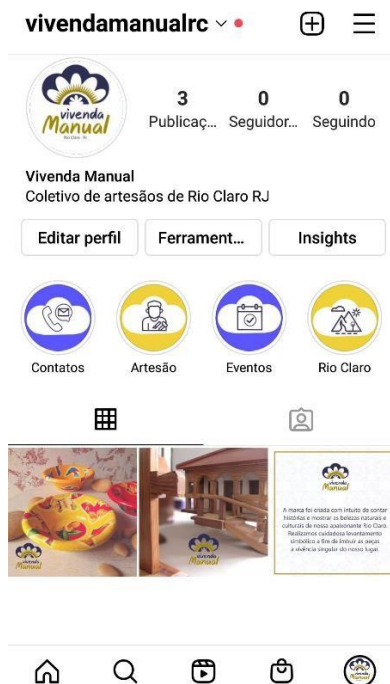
vivendamanualrc

Vivenda Manual
Rio Claro - RJ

3 Publicaç...
0 Seguidor...
0 Seguindo

Vivenda Manual
Coletivo de artesãos de Rio Claro RJ

Editar perfil
Ferrament...
Insights

Contatos
Artesão
Eventos
Rio Claro

Vivenda Manual

Vivenda Manual

Vivenda Manual

A marca foi criada com intuito de contar histórias e mostrar as belezas naturais e culturais de nossa apaixonante Rio Claro. Realizamos cuidadoso levantamento simbólico a fim de imbuir às peças a vivência singular do nosso lugar.